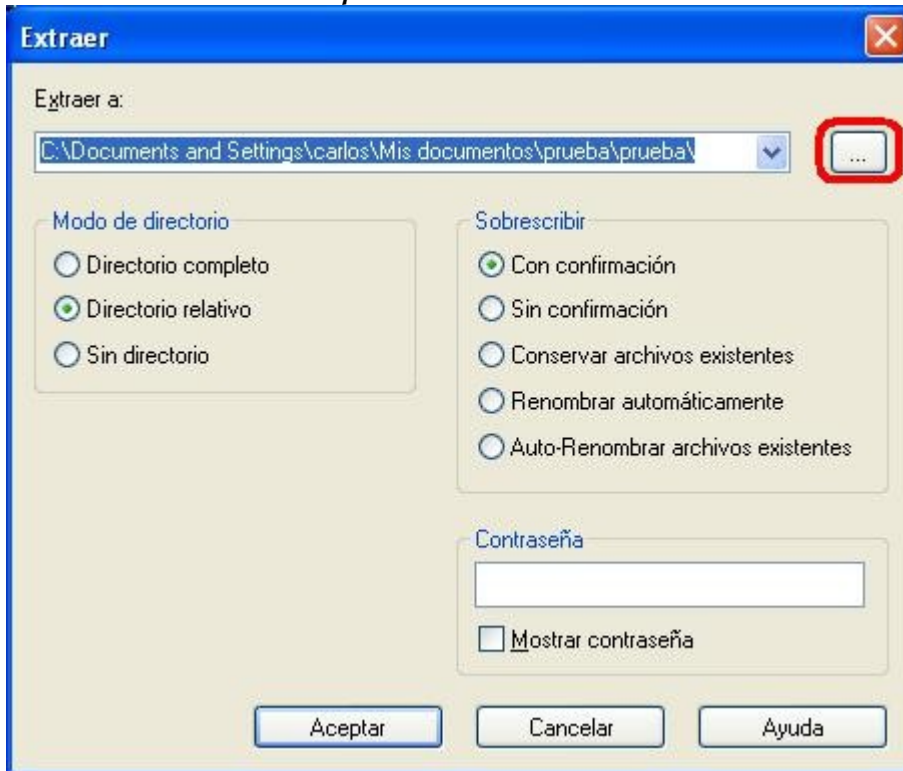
Extraer

Extraer a:

C:\Documents and Settings\carlos\Mis documentos\prueba\prueba\

...

Modo de directorio

Directorio completo

Directorio relativo

Sin directorio

Sobrescribir

Con confirmación

Sin confirmación

Conservar archivos existentes

Renombrar automáticamente

Auto-Renombrar archivos existentes

Contraseña

Mostrar contraseña

Aceptar

Cancelar

Ayuda